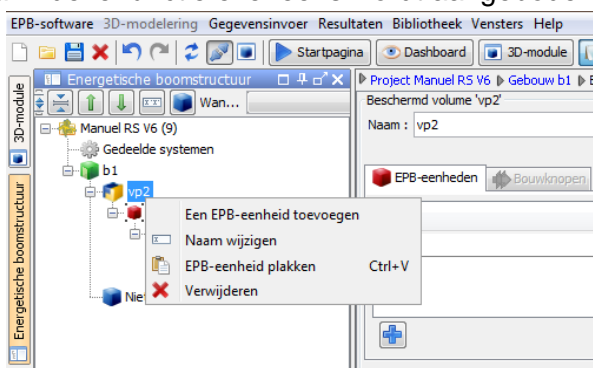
EPB-software 3D-modelering Gegevensinvoer Resultaten Bibliotheek Vensters Help

Startpagina
Dashboard
3D-module

3D-module
Energetische boomstructuur

Energetische boomstructuur
Wan...
Manuel RS V6 (9)
Gedeelde systemen
b1
vp2
Nie

Een EPB-eenheid toevoegen
Naam wijzigen
EPB-eenheid plakken Ctrl+V
Verwijderen

Project Manuel RS V6 ▶ Gebouw b1 ▶
Beschermd volume 'vp2'
Naam : vp2
EPB-eenheden
Bouwknopen